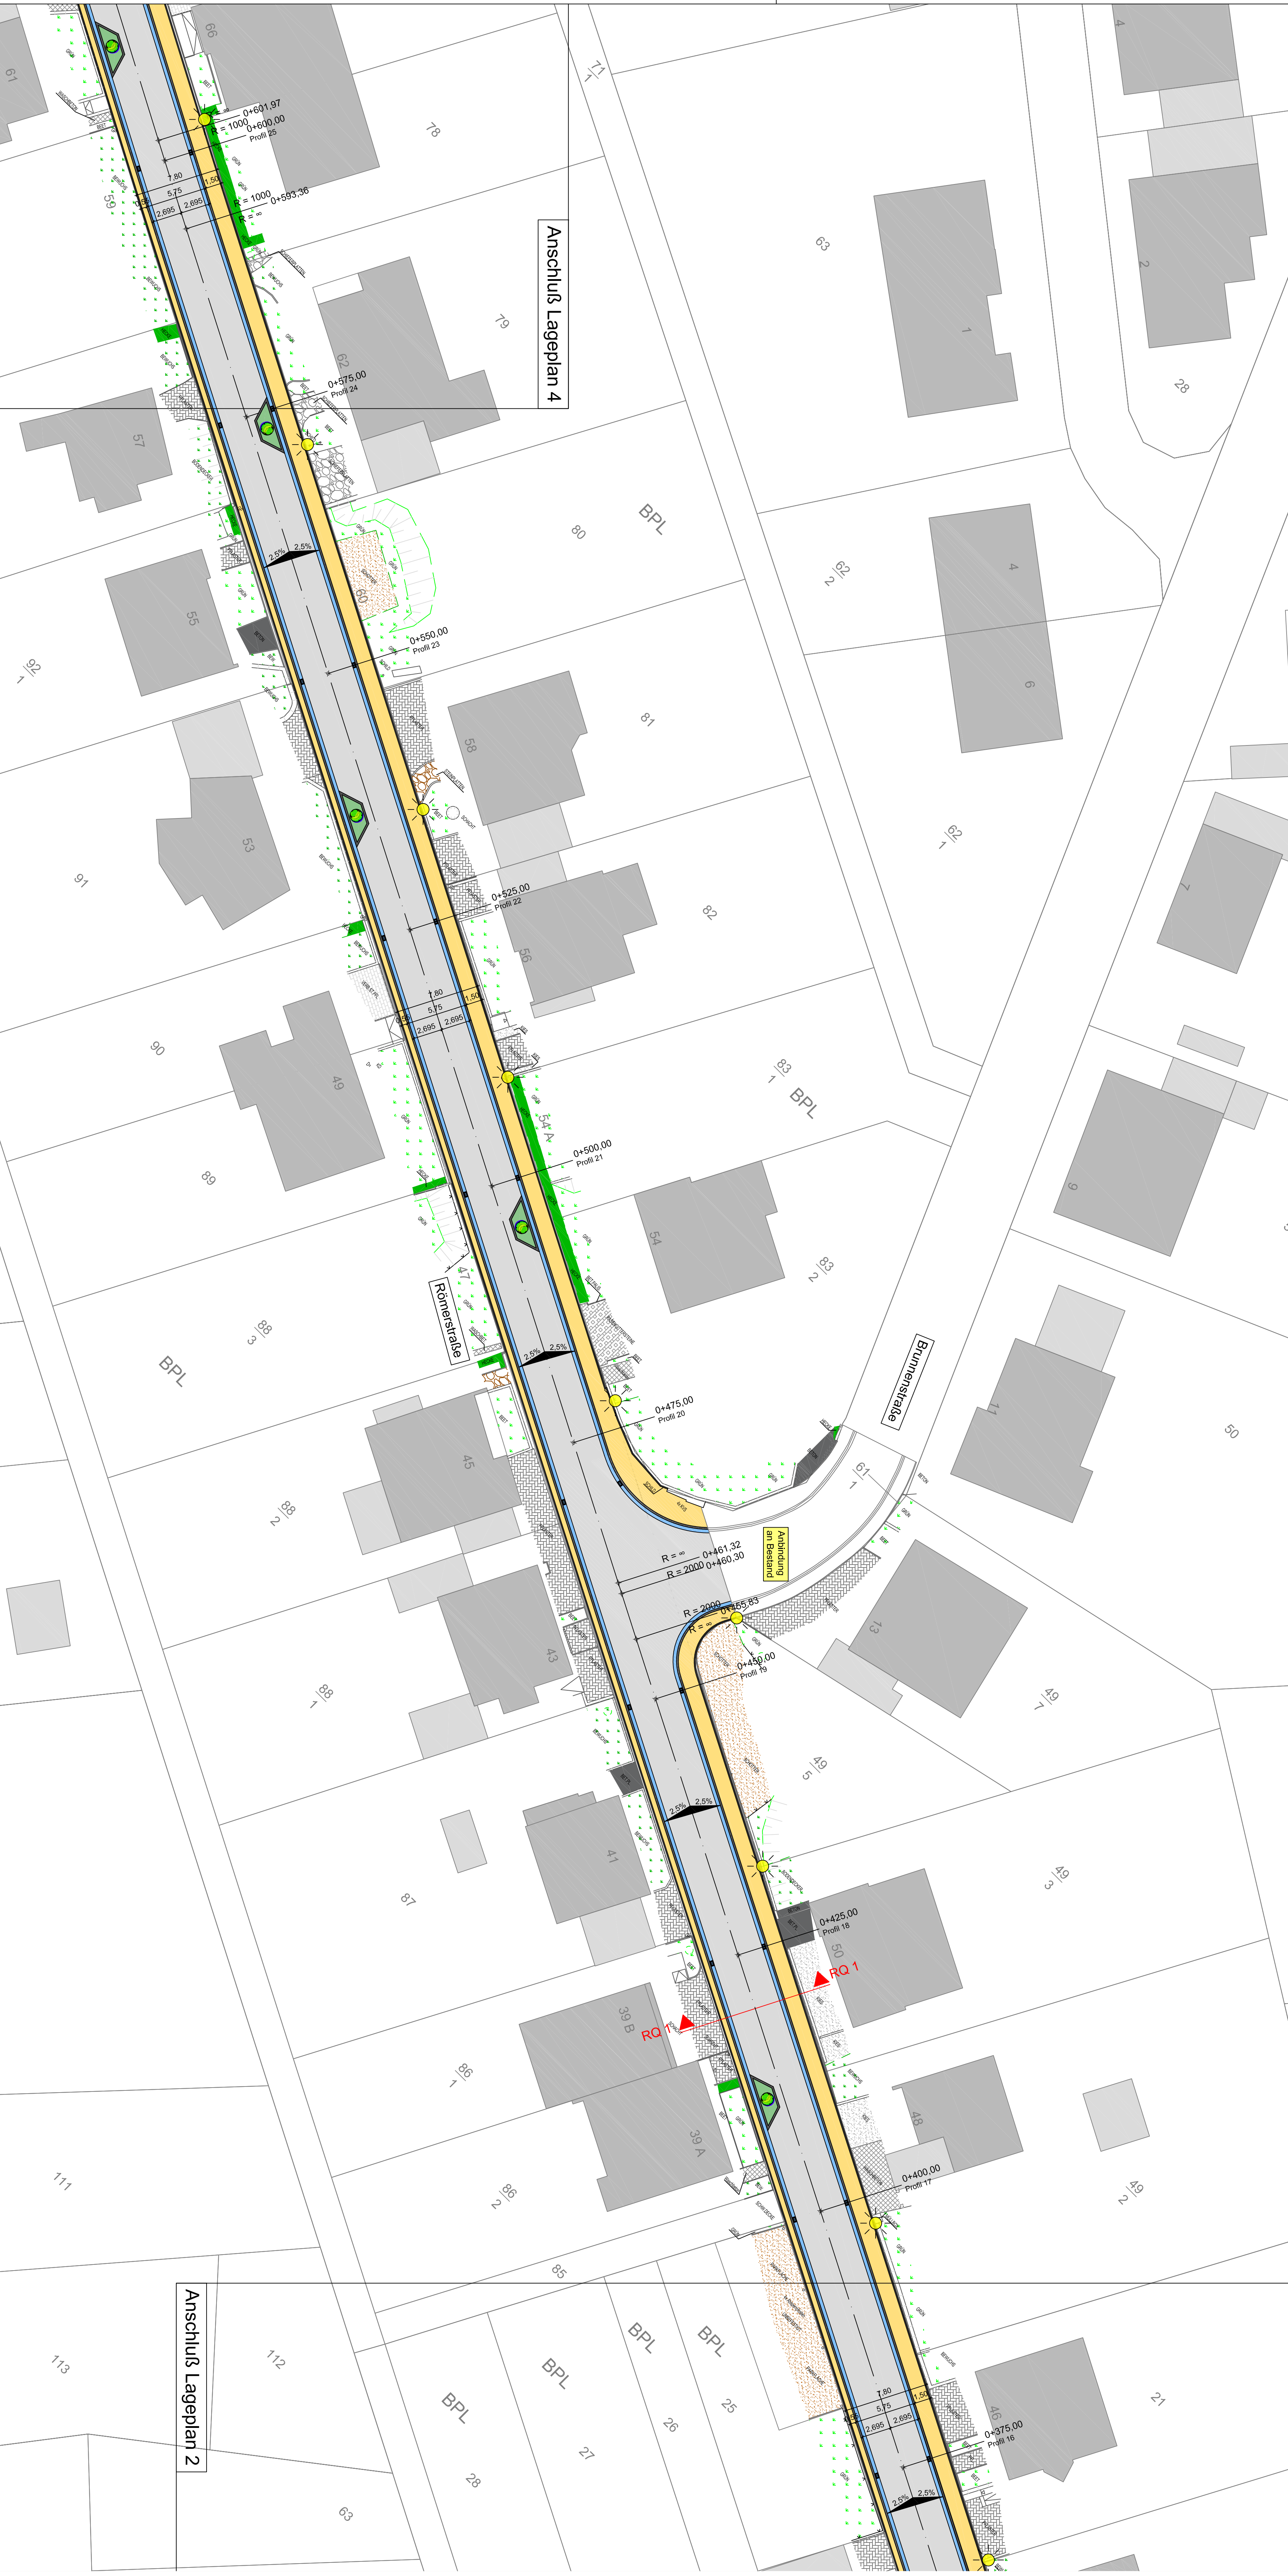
Anschluß Lageplan 4

0+601,97
R = 1000
0+600,00
Profil 25

R = 1000
R = ∞
0+593,36

7,80
5,75
1,50
2,695
2,695

0+575,00
Profil 24

0+550,00
Profil 23

0+525,00
Profil 22

7,80
5,75
1,50
2,695
2,695

0+500,00
Profil 21

0+475,00
Profil 20

Römerstraße

Brunnenstraße

Anbindung an Bestand

R = ∞
0+461,32
R = 2000
0+460,30

R = 2000
R = ∞
0+455,83

0+450,00
Profil 19

0+425,00
Profil 18

RQ 1
RQ 1

0+400,00
Profil 17

0+375,00
Profil 16

7,80
5,75
1,50
2,695
2,695

2,5%
2,5%

Anschluß Lageplan 2

BPL
BPL
BPL
BPL
BPL
BPL
BPL

66
61
59
78
79
62
57
80
60
55
92
1
58
81
53
91
56
82
90
49
54 A
89
83
1
83
2
54
88
3
47
45
88
2
43
88
1
41
87
39 B
86
1
39 A
86
2
111
85
113
112
28
27
26
25
63
71
1
63
1
2
28
4
62
2
6
62
1
7
9
50
11
61
1
13
49
7
49
5
49
3
50
48
49
2
46
21